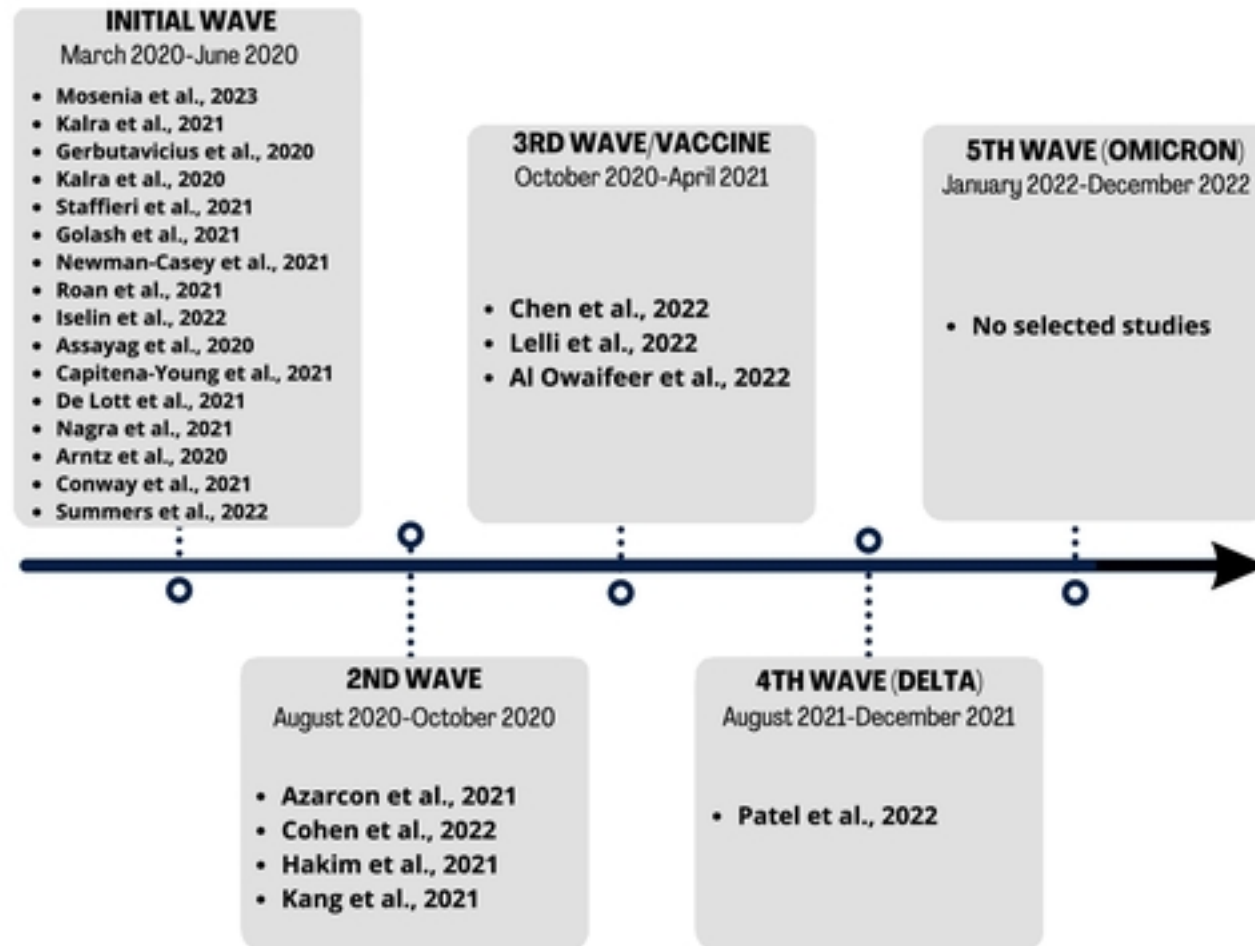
INITIAL WAVE
March 2020-June 2020

- Mosenia et al., 2023
- Kalra et al., 2021
- Gerbutavicius et al., 2020
- Kalra et al., 2020
- Staffieri et al., 2021
- Golash et al., 2021
- Newman-Casey et al., 2021
- Roan et al., 2021
- Iselin et al., 2022
- Assayag et al., 2020
- Capitena-Young et al., 2021
- De Lott et al., 2021
- Nagra et al., 2021
- Arntz et al., 2020
- Conway et al., 2021
- Summers et al., 2022

3RD WAVE/VACCINE
October 2020-April 2021

- Chen et al., 2022
- Lelli et al., 2022
- Al Owaifeer et al., 2022

5TH WAVE (OMICRON)
January 2022-December 2022

- No selected studies

2ND WAVE
August 2020-October 2020

- Azarcon et al., 2021
- Cohen et al., 2022
- Hakim et al., 2021
- Kang et al., 2021

4TH WAVE (DELTA)
August 2021-December 2021

- Patel et al., 2022